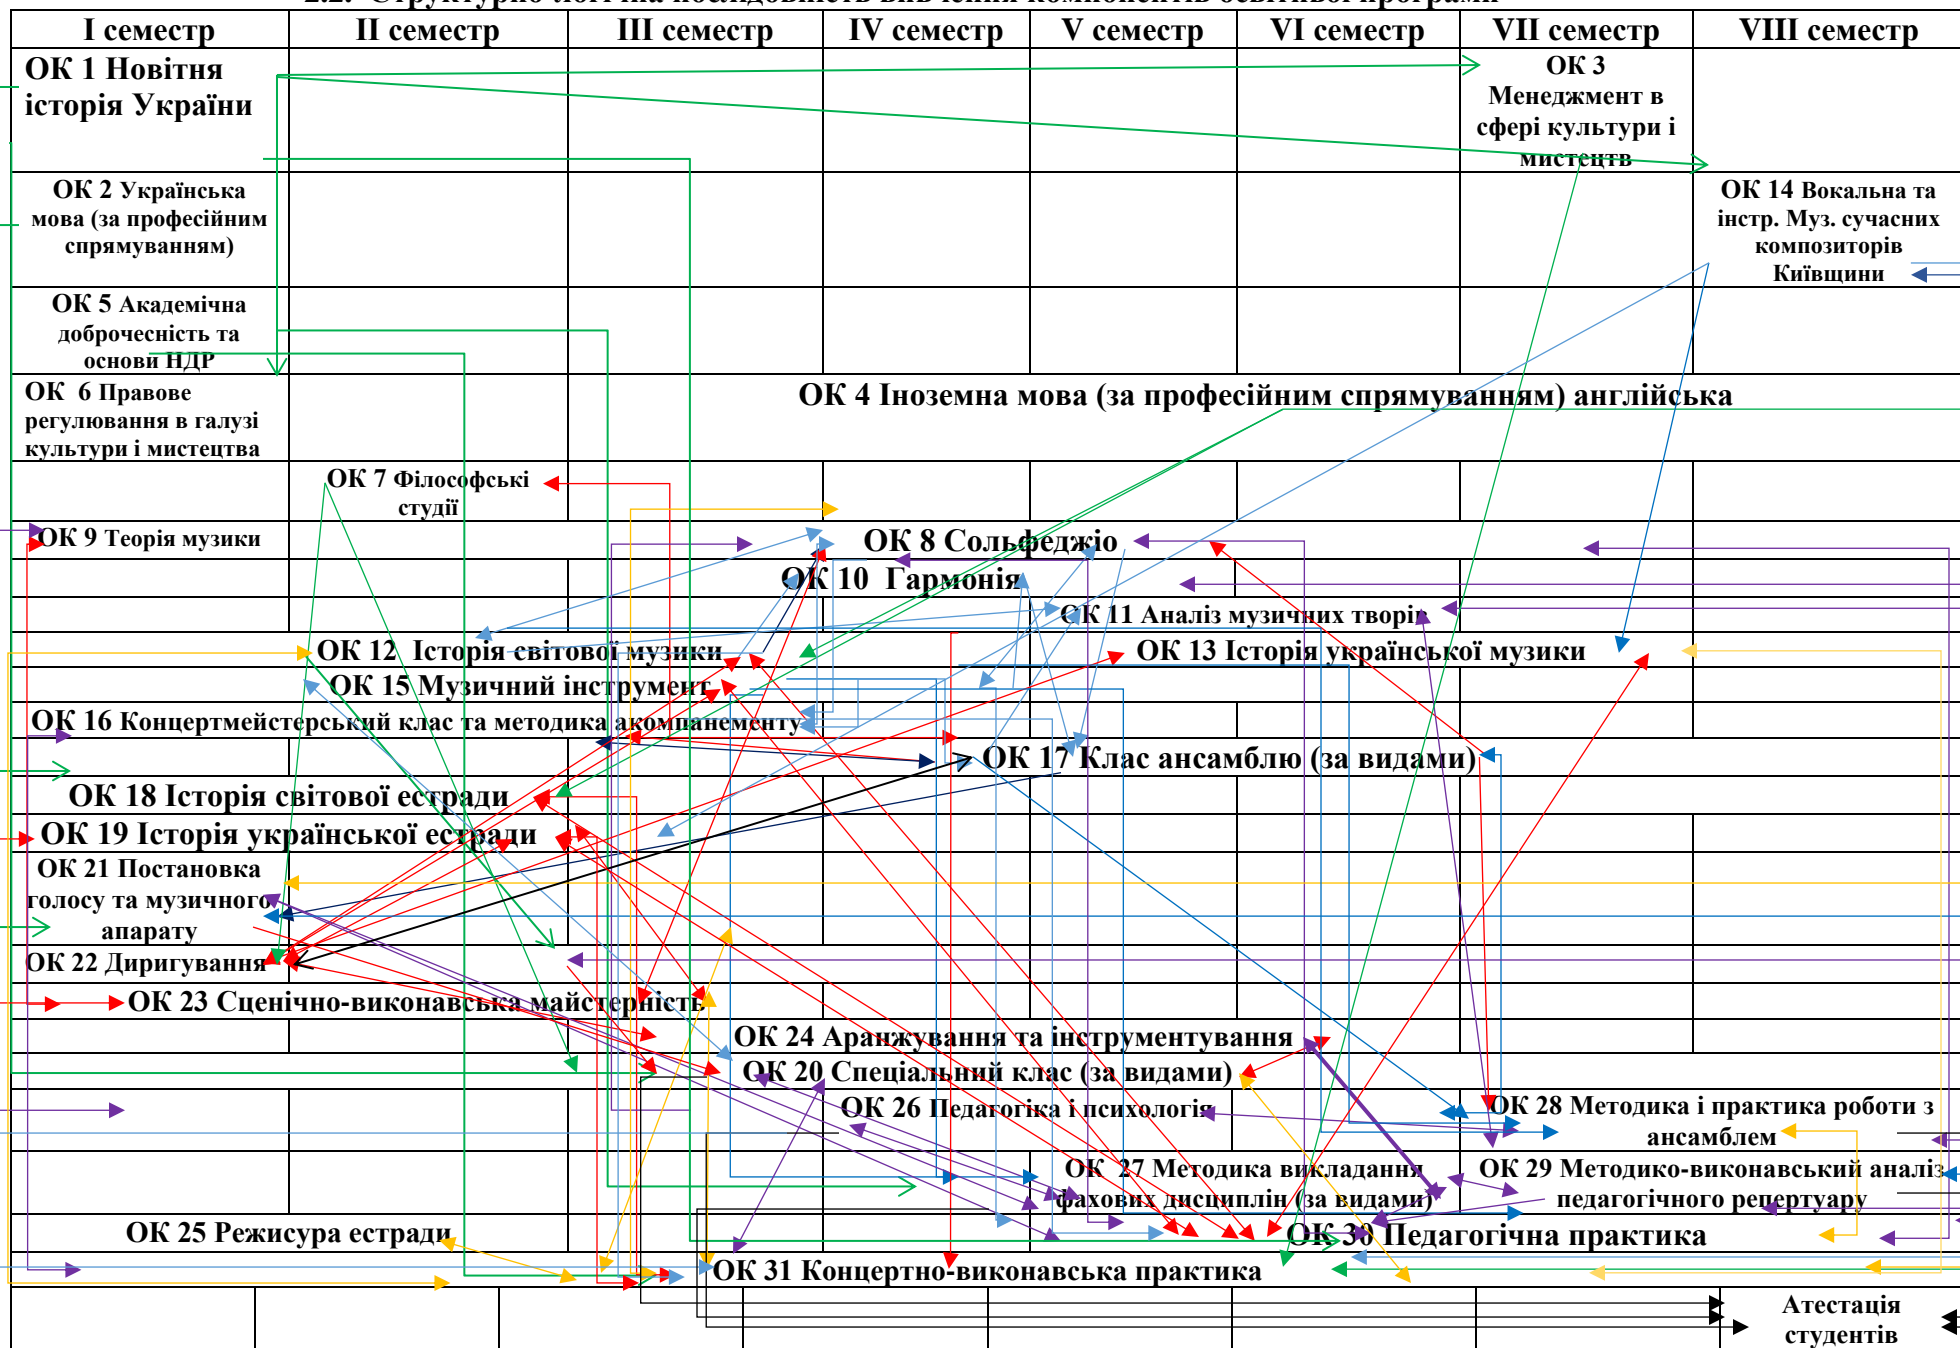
2.2. Структурно-логічна послідовність вивчення компонентів освітньої програми

| I семестр | II семестр | III семестр | IV семестр | V семестр | VI семестр | VII семестр | VIII семестр |
|---|---|---|---|---|---|---|---|
| ОК 1 Новітня історія України | | | | | | ОК 3 Менеджмент в сфері культури і мистецтв | |
| ОК 2 Українська мова (за професійним спрямуванням) | | | | | | | ОК 14 Вокальна та інстр. Муз. сучасних композиторів Київщини |
| ОК 5 Академічна доброчесність та основи НДР | | | | | | | |
| ОК 6 Правове регулювання в галузі культури і мистецтва | | | ОК 4 Іноземна мова (за професійним спрямуванням) англійська | | | | |
| | ОК 7 Філософські студії | | | | | | |

ОК 9 Теорія музики

ОК 8 Сольфеджіо

ОК 10 Гармонія

ОК 11 Аналіз музичних творів

ОК 12 Історія світової музики

ОК 13 Історія української музики

ОК 15 Музичний інструмент

ОК 16 Концертмейстерський клас та методика акомпанементу

ОК 17 Клас ансамблю (за видами)

ОК 18 Історія світової естради

ОК 19 Історія української естради

ОК 21 Постановка голосу та музичного апарату

ОК 22 Диригування

ОК 23 Сценічно-виконавська майстерність

ОК 24 Аранжування та інструментування

ОК 20 Спеціальний клас (за видами)

ОК 26 Педагогіка і психологія

ОК 28 Методика і практика роботи з ансамблем

ОК 27 Методика викладання фахових дисциплін (за видами)

ОК 29 Методико-виконавський аналіз педагогічного репертуару

ОК 25 Режисура естради

ОК 30 Педагогічна практика

ОК 31 Концертно-виконавська практика

Атестація студентів